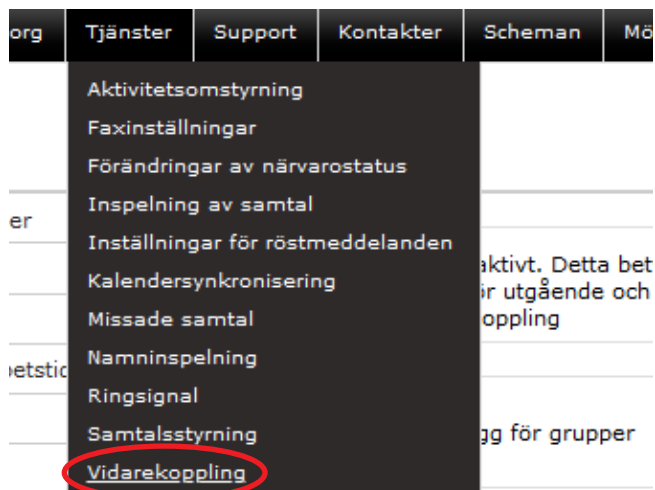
org Tjänster Support Kontakter Scheman Mö

Aktivitetsomstyrning
Faxinställningar
Förändringar av närvarostatus
Inspelning av samtal
Inställningar för röstmeddelanden
Kalendersynkronisering
Missade samtal
Namninspelning
Ringsignal
Samtalsstyrning
Vidarekoppling

er

aktivt. Detta bet
ör utgående och
koppling

betstid

gg för grupper